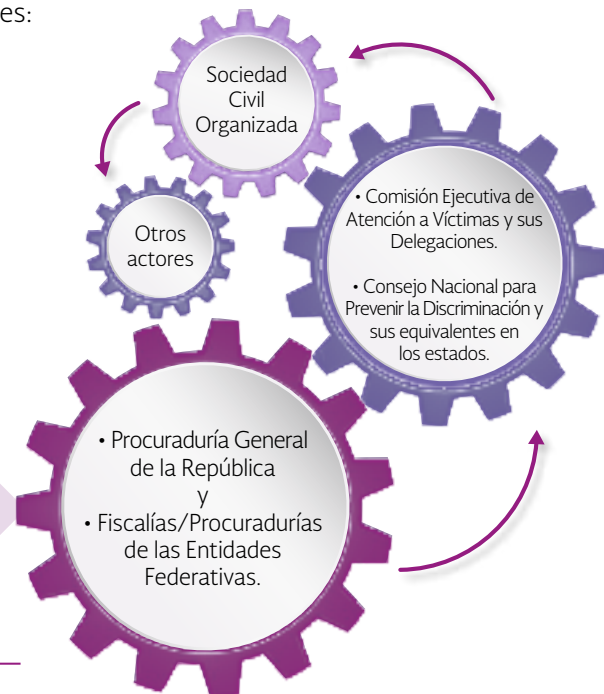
es:

Sociedad Civil Organizada

Otros actores

• Comisión Ejecutiva de Atención a Víctimas y sus Delegaciones.

• Consejo Nacional para Prevenir la Discriminación y sus equivalentes en los estados.

• Procuraduría General de la República
y
• Fiscalías/Procuradurías de las Entidades Federativas.